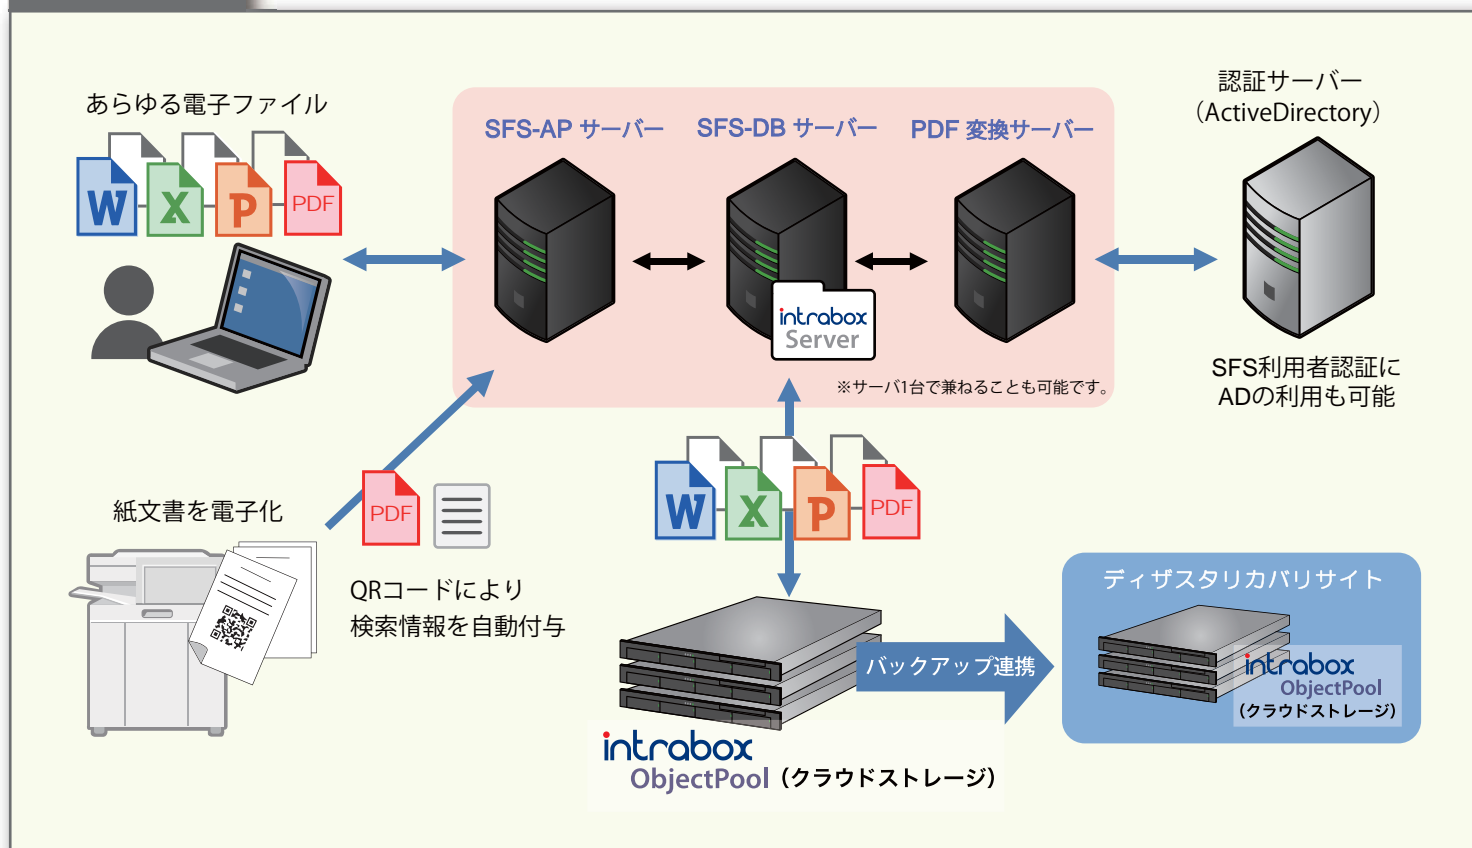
あらゆる電子ファイル

W X P PDF

SFS-AP サーバー SFS-DB サーバー PDF 変換サーバー

intrabox Server

※サーバ1台で兼ねることも可能です。

認証サーバー (ActiveDirectory)

SFS利用者認証に ADの利用も可能

紙文書を電子化

PDF

QRコードにより 検索情報を自動付与

W X P PDF

バックアップ連携

intrabox ObjectPool（クラウドストレージ）

ディザスタリカバリサイト

intrabox ObjectPool（クラウドストレージ）